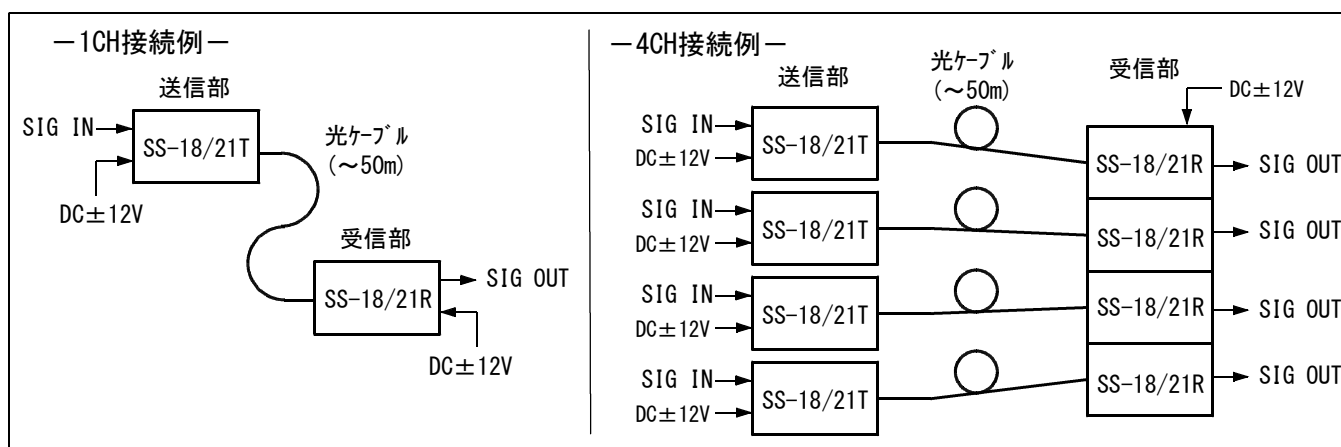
－1CH接続例－

送信部

SIG IN

SS−18/21T

DC±12V

光ケーブル
(～50m)

受信部

SS−18/21R

SIG OUT

DC±12V

－4CH接続例－

送信部

光ケーブル
(～50m)

受信部

DC±12V

SIG IN
DC±12V
SS−18/21T

SS−18/21R
SIG OUT

SIG IN
DC±12V
SS−18/21T

SS−18/21R
SIG OUT

SIG IN
DC±12V
SS−18/21T

SS−18/21R
SIG OUT

SIG IN
DC±12V
SS−18/21T

SS−18/21R
SIG OUT